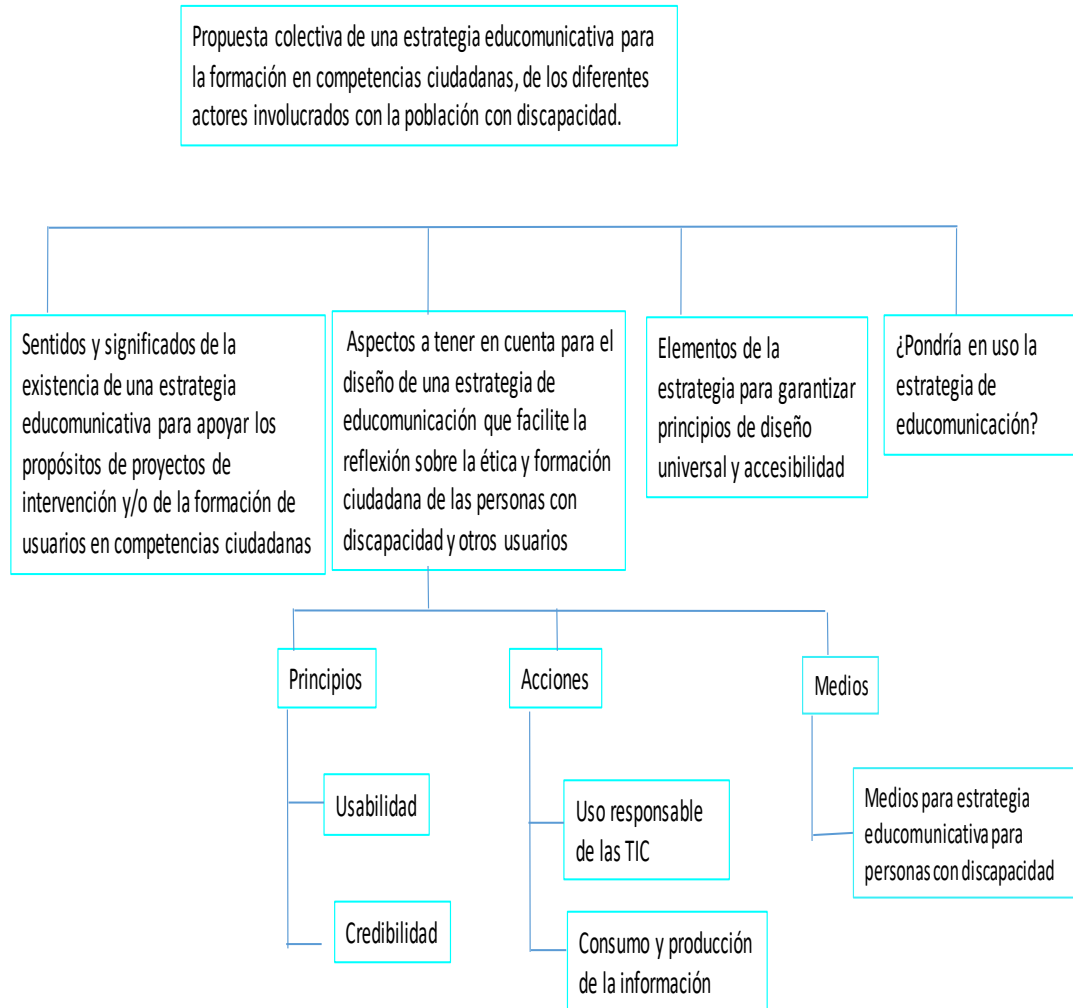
Propuesta colectiva de una estrategia educomunicativa para la formación en competencias ciudadanas, de los diferentes actores involucrados con la población con discapacidad.

Sentidos y significados de la existencia de una estrategia educomunicativa para apoyar los propósitos de proyectos de intervención y/o de la formación de usuarios en competencias ciudadanas

Aspectos a tener en cuenta para el diseño de una estrategia de educomunicación que facilite la reflexión sobre la ética y formación ciudadana de las personas con discapacidad y otros usuarios

Elementos de la estrategia para garantizar principios de diseño universal y accesibilidad

¿Pondría en uso la estrategia de educomunicación?

Principios

Usabilidad

Credibilidad

Acciones

Uso responsable de las TIC

Consumo y producción de la información

Medios

Medios para estrategia educomunicativa para personas con discapacidad